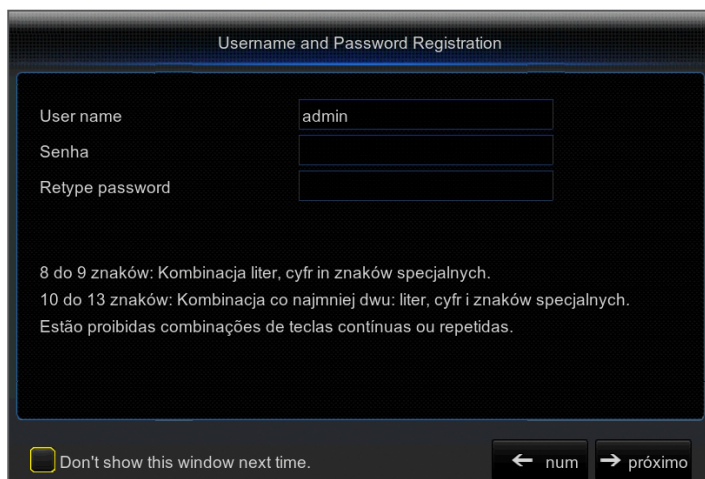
Username and Password Registration

User name
admin
Senha
Retype password

8 do 9 znaków: Kombinacja liter, cyfr in znaków specjalnych.
10 do 13 znaków: Kombinacja co najmniej dwu: liter, cyfr i znaków specjalnych.
Estão proibidas combinações de teclas contínuas ou repetidas.

Don't show this window next time.
← num
→ próximo